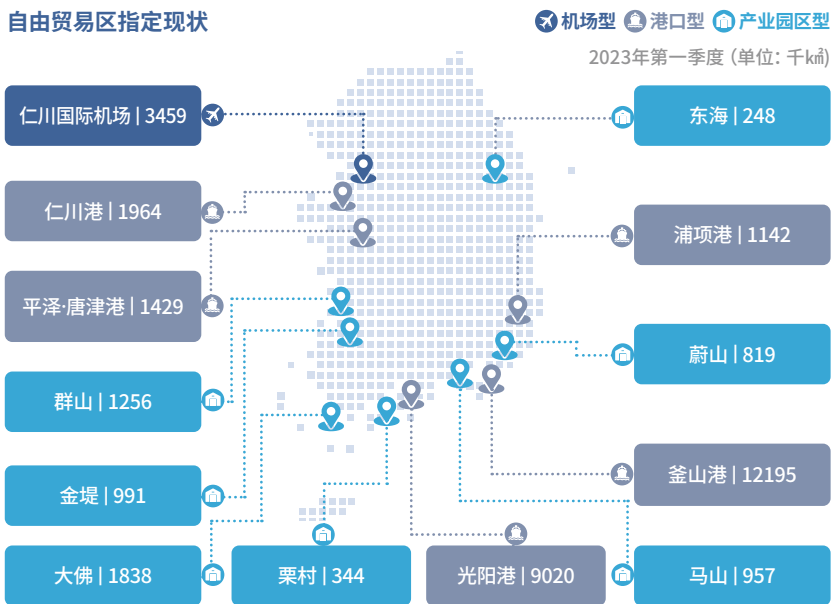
自由贸易区指定现状

机场型 港口型 产业园区型

2023年第一季度 (单位: 千㎡)

仁川国际机场 | 3459

仁川港 | 1964

平泽·唐津港 | 1429

群山 | 1256

金堤 | 991

大佛 | 1838

栗村 | 344

光阳港 | 9020

马山 | 957

釜山港 | 12195

蔚山 | 819

浦项港 | 1142

东海 | 248